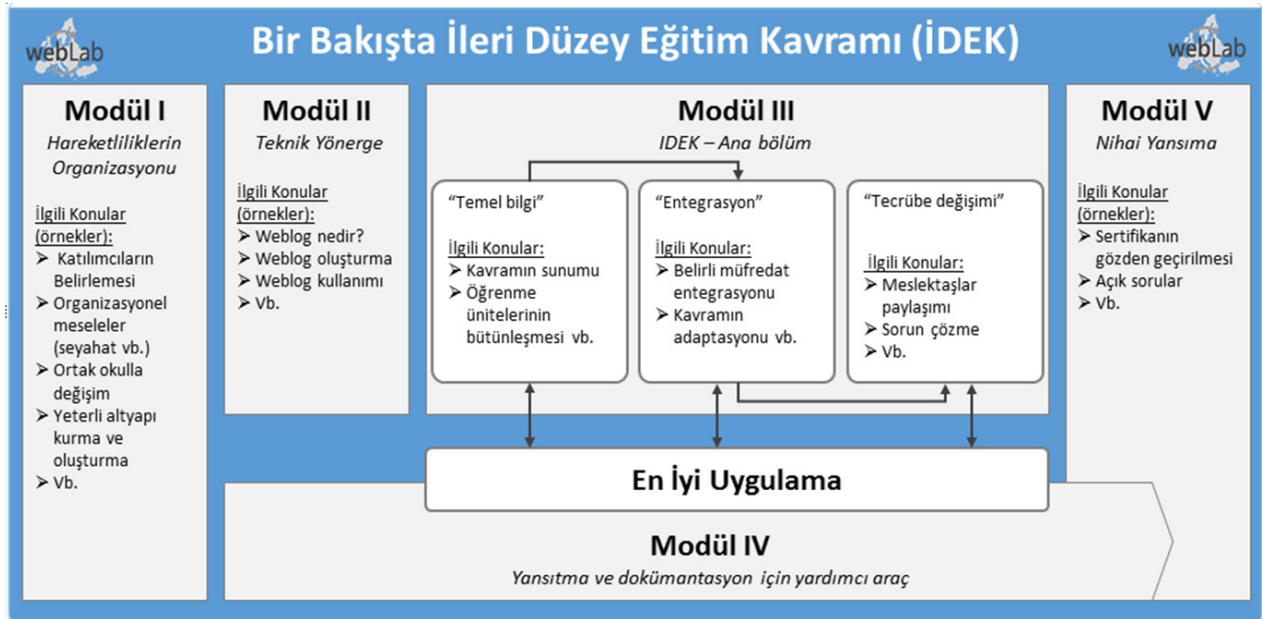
webLab

Bir Bakışta İleri Düzey Eğitim Kavramı (İDEK)

webLab

Modül I
Hareketliliklerin Organizasyonu

İlgili Konular (örnekler):
➢ Katılımcıların Belirlemesi
➢ Organizasyonel meseleler (seyahat vb.)
➢ Ortak okulla değişim
➢ Yeterli altyapı kurma ve oluşturma
➢ Vb.

Modül II
Teknik Yönerge

İlgili Konular (örnekler):
➢ Weblog nedir?
➢ Weblog oluşturma
➢ Weblog kullanımı
➢ Vb.

Modül III
IDEK – Ana bölüm

"Temel bilgi"

İlgili Konular:
➢ Kavramın sunumu
➢ Öğrenme ünitelerinin bütünleşmesi vb.

"Entegrasyon"

İlgili Konular:
➢ Belirli müfredat entegrasyonu
➢ Kavramın adaptasyonu vb.

"Tecrübe değişimi"

İlgili Konular:
➢ Meslektaşlar paylaşımı
➢ Sorun çözme
➢ Vb.

Modül V
Nihai Yansıma

İlgili Konular (örnekler):
➢ Sertifikanın gözden geçirilmesi
➢ Açık sorular
➢ Vb.

En İyi Uygulama

Modül IV
Yansıtma ve dokümantasyon için yardımcı araç